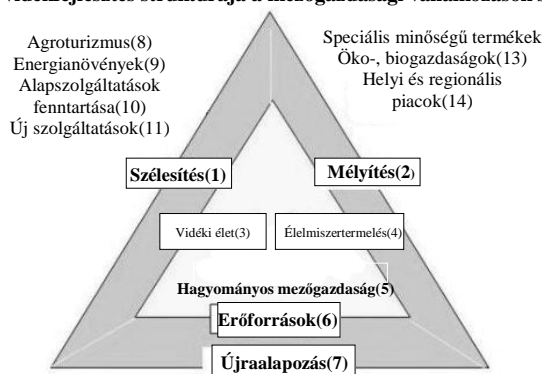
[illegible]

Agroturizmus(8)
Energianövények(9)
Alapszolgáltatások fenntartása(10)
Új szolgáltatások(11)

Speciális minőségű termékek
Öko-, biogazdaságok(13)
Helyi és regionális piacok(14)

Szélesítés(1)

Mélyítés(2)

Vidéki élet(3)

Élelmiszertermelés(4)

Hagyományos mezőgazdaság(5)

Erőforrások(6)

Újraalapozás(7)